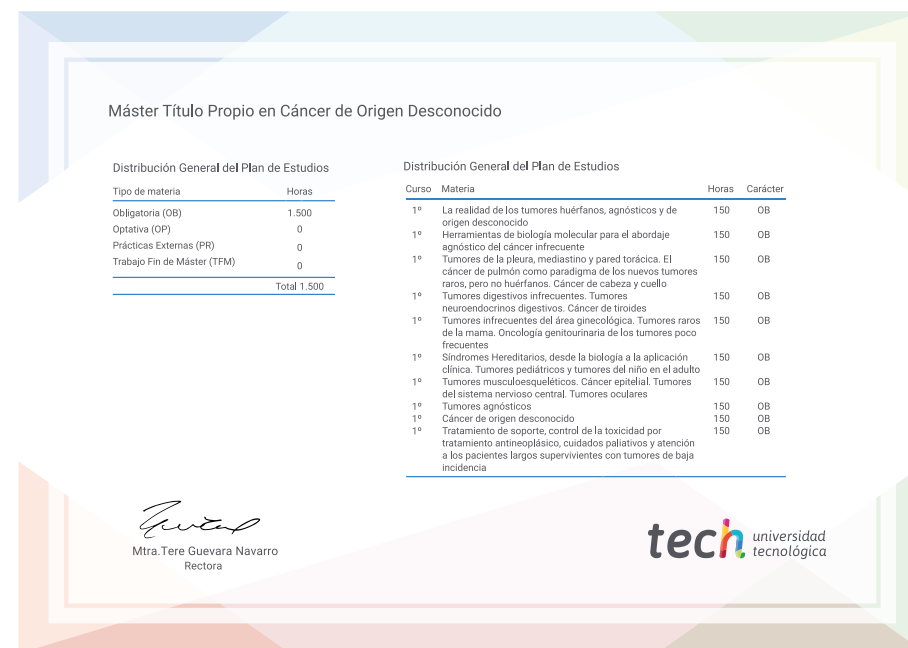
Máster Título Propio en Cáncer de Origen Desconocido

Distribución General del Plan de Estudios

| Tipo de materia | Horas |
|---|---|
| Obligatoria (OB) | 1.500 |
| Optativa (OP) | 0 |
| Prácticas Externas (PR) | 0 |
| Trabajo Fin de Máster (TFM) | 0 |
| | Total 1.500 |

Distribución General del Plan de Estudios

| Curso | Materia | Horas | Carácter |
|---|---|---|---|
| 1º | La realidad de los tumores huérfanos, agnósticos y de origen desconocido | 150 | OB |
| 1º | Herramientas de biología molecular para el abordaje agnóstico del cáncer infrecuente | 150 | OB |
| 1º | Tumores de la pleura, mediastino y pared torácica. El cáncer de pulmón como paradigma de los nuevos tumores raros, pero no huérfanos. Cáncer de cabeza y cuello | 150 | OB |
| 1º | Tumores digestivos infrecuentes. Tumores neuroendocrinos digestivos. Cáncer de tiroides | 150 | OB |
| 1º | Tumores infrecuentes del área ginecológica. Tumores raros de la mama. Oncología genitourinaria de los tumores poco frecuentes | 150 | OB |
| 1º | Síndromes Hereditarios, desde la biología a la aplicación clínica. Tumores pediátricos y tumores del niño en el adulto | 150 | OB |
| 1º | Tumores musculoesqueléticos. Cáncer epitelial. Tumores del sistema nervioso central. Tumores oculares | 150 | OB |
| 1º | Tumores agnósticos | 150 | OB |
| 1º | Cáncer de origen desconocido | 150 | OB |
| 1º | Tratamiento de soporte, control de la toxicidad por tratamiento antineoplásico, cuidados paliativos y atención a los pacientes largos supervivientes con tumores de baja incidencia | 150 | OB |

Mtra.Tere Guevara Navarro
Rectora

tech universidad tecnológica